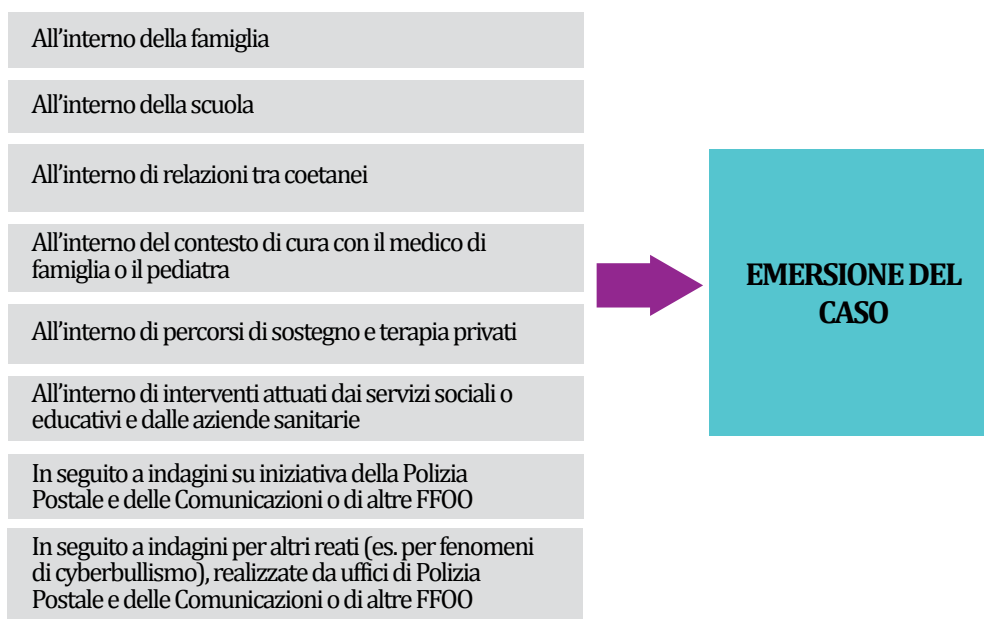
All’interno della famiglia

All’interno della scuola

All’interno di relazioni tra coetanei

All’interno del contesto di cura con il medico di famiglia o il pediatra

All’interno di percorsi di sostegno e terapia privati

All’interno di interventi attuati dai servizi sociali o educativi e dalle aziende sanitarie

In seguito a indagini su iniziativa della Polizia Postale e delle Comunicazioni o di altre FFOO

In seguito a indagini per altri reati (es. per fenomeni di cyberbullismo), realizzate da uffici di Polizia Postale e delle Comunicazioni o di altre FFOO

EMERSIONE DEL CASO